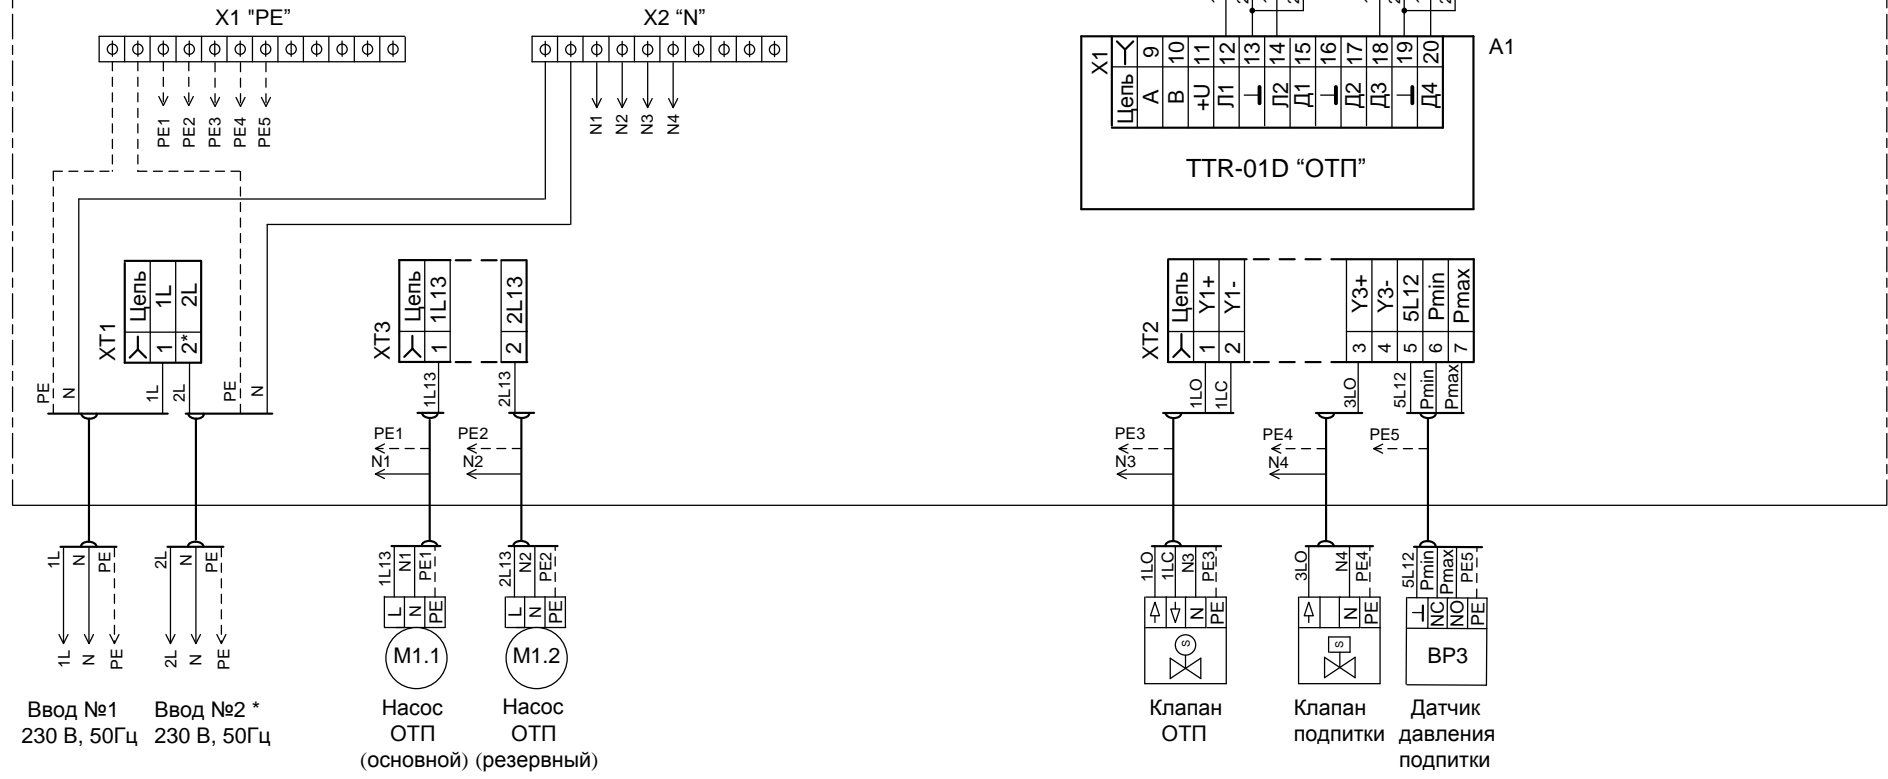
X1 "PE"

X2 "N"

PE1 PE2 PE3 PE4 PE5

N1 N2 N3 N4

X1 Цепь A B +U Л1 ⊥ Л2 Д1 ⊥ Д2 Д3 ⊥ Д4
9 10 11 12 13 14 15 16 17 18 19 20

A1

TTR-01D "ОТП"

XT1 Цепь 1L 2L
1 2*

PE N 1L 2L PE N

XT3 Цепь 1L13 2L13
1 2

1L13 2L13

PE1 N1 PE2 N2

XT2 Цепь Y1+ Y1- Y3+ Y3- 5L12 Pmin Pmax
1 2 3 4 5 6 7

1LO 1LC 3LO 5L12 Pmin Pmax

PE3 N3 PE4 N4 PE5

1L N PE 2L N PE

1L N PE 2L N PE

1L13 N1 PE1 2L13 N2 PE2

L N PE L N PE

M1.1 M1.2

1LO 1LC N3 PE3 3LO N4 PE4 5L12 Pmin Pmax PE5

N PE N PE ⊥ NC NO PE

S S

BP3

Ввод №1
230 В, 50Гц

Ввод №2 *
230 В, 50Гц

Насос
ОТП
(основной)

Насос
ОТП
(резервный)

Клапан
ОТП

Клапан
подпитки

Датчик
давления
подпитки